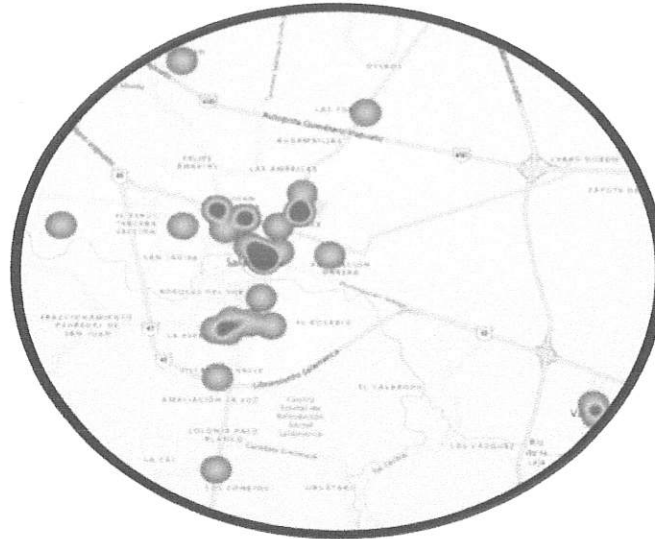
OVEJOS
LAS
Autopista Querétaro-Irapuato
GUADALUPE
FELIPE
LAS AMÉRICAS
CARRO QUEBR
ZAPOTA
EL
SAN JACINTO
Sa
ASUNCIÓN
BRENAS
NORIEGA DEL
FRACCIONAMIENTO
SAN JUAN
EL ROSARIO
Salamanca-Celaya
EL VALADOR
AMPLIACIÓN
COLONIA
LOS VAZQUEZ
EL CONEJO
URUETARO
V